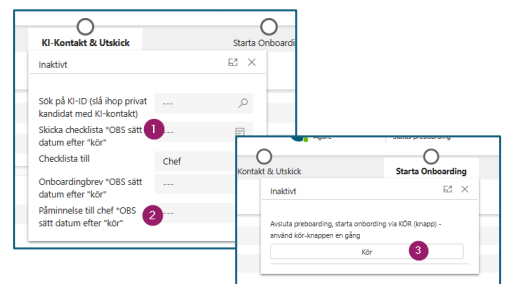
KI-Kontakt & Utskick

Starta Onboardin

Inaktivt

Sök på KI-ID (slå ihop privat kandidat med KI-kontakt)

---

Skicka checklista "OBS sätt datum efter "kör"

1

---

Checklista till

Chef

Onboardingbrev "OBS sätt datum efter "kör"

---

Påminnelse till chef "OBS sätt datum efter "kör"

2

---

Kontakt & Utskick

Starta Onboarding

Inaktivt

Avsluta preboarding, starta onboarding via KÖR (knapp) - använd kör-knappen en gång

Kör

3